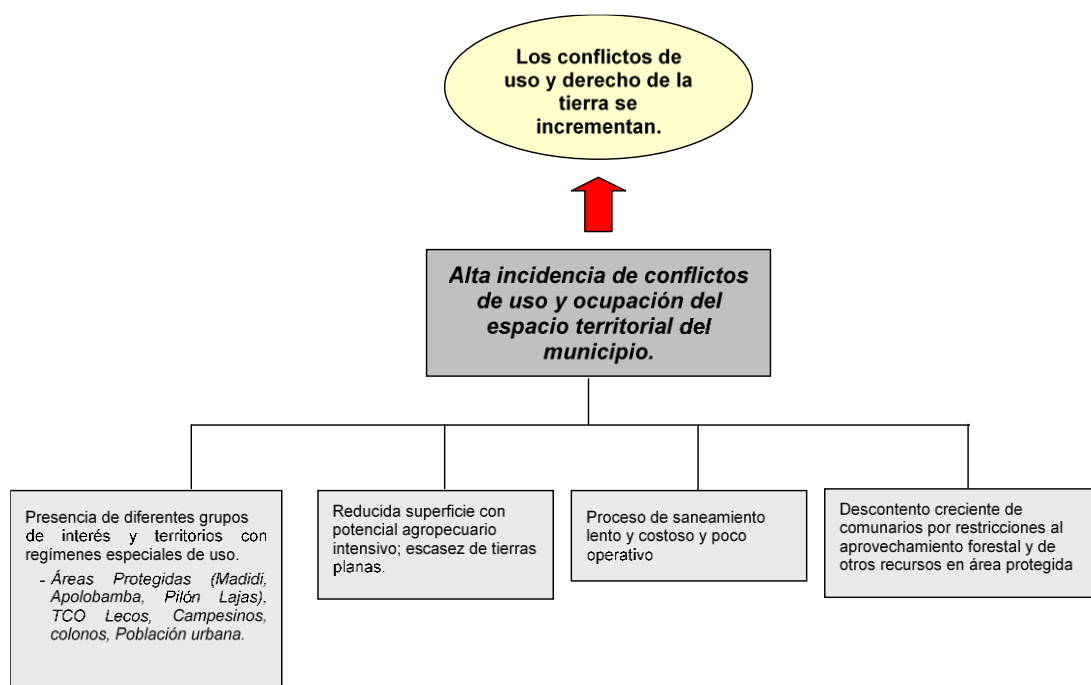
Los conflictos de uso y derecho de la tierra se incrementan.

Alta incidencia de conflictos de uso y ocupación del espacio territorial del municipio.

Presencia de diferentes grupos de interés y territorios con regímenes especiales de uso.
- Áreas Protegidas (Madidi, Apolobamba, Pilón Lajas), TCO Lecos, Campesinos, colonos, Población urbana.

Reducida superficie con potencial agropecuario intensivo; escasez de tierras planas.

Proceso de saneamiento lento y costoso y poco operativo

Descontento creciente de comunarios por restricciones al aprovechamiento forestal y de otros recursos en área protegida